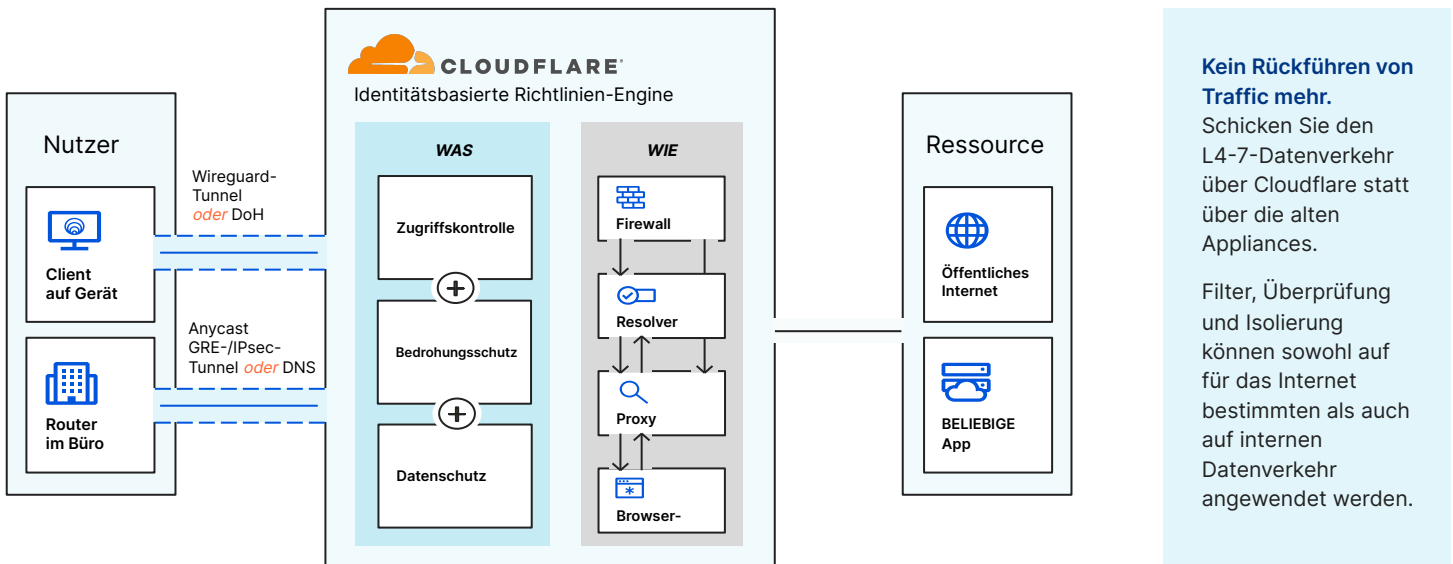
CLOUDFLARE

Identitätsbasierte Richtlinien-Engine

Nutzer

Client auf Gerät

Router im Büro

Wireguard-Tunnel *oder* DoH

Anycast GRE-/IPsec-Tunnel *oder* DNS

WAS

Zugriffskontrolle

Bedrohungsschutz

Datenschutz

WIE

Firewall

Resolver

Proxy

Browser-

Ressource

Öffentliches Internet

BELIEBIGE App

**Kein Rückführen von Traffic mehr.**
Schicken Sie den L4-7-Datenverkehr über Cloudflare statt über die alten Appliances.

Filter, Überprüfung und Isolierung können sowohl auf für das Internet bestimmten als auch auf internen Datenverkehr angewendet werden.